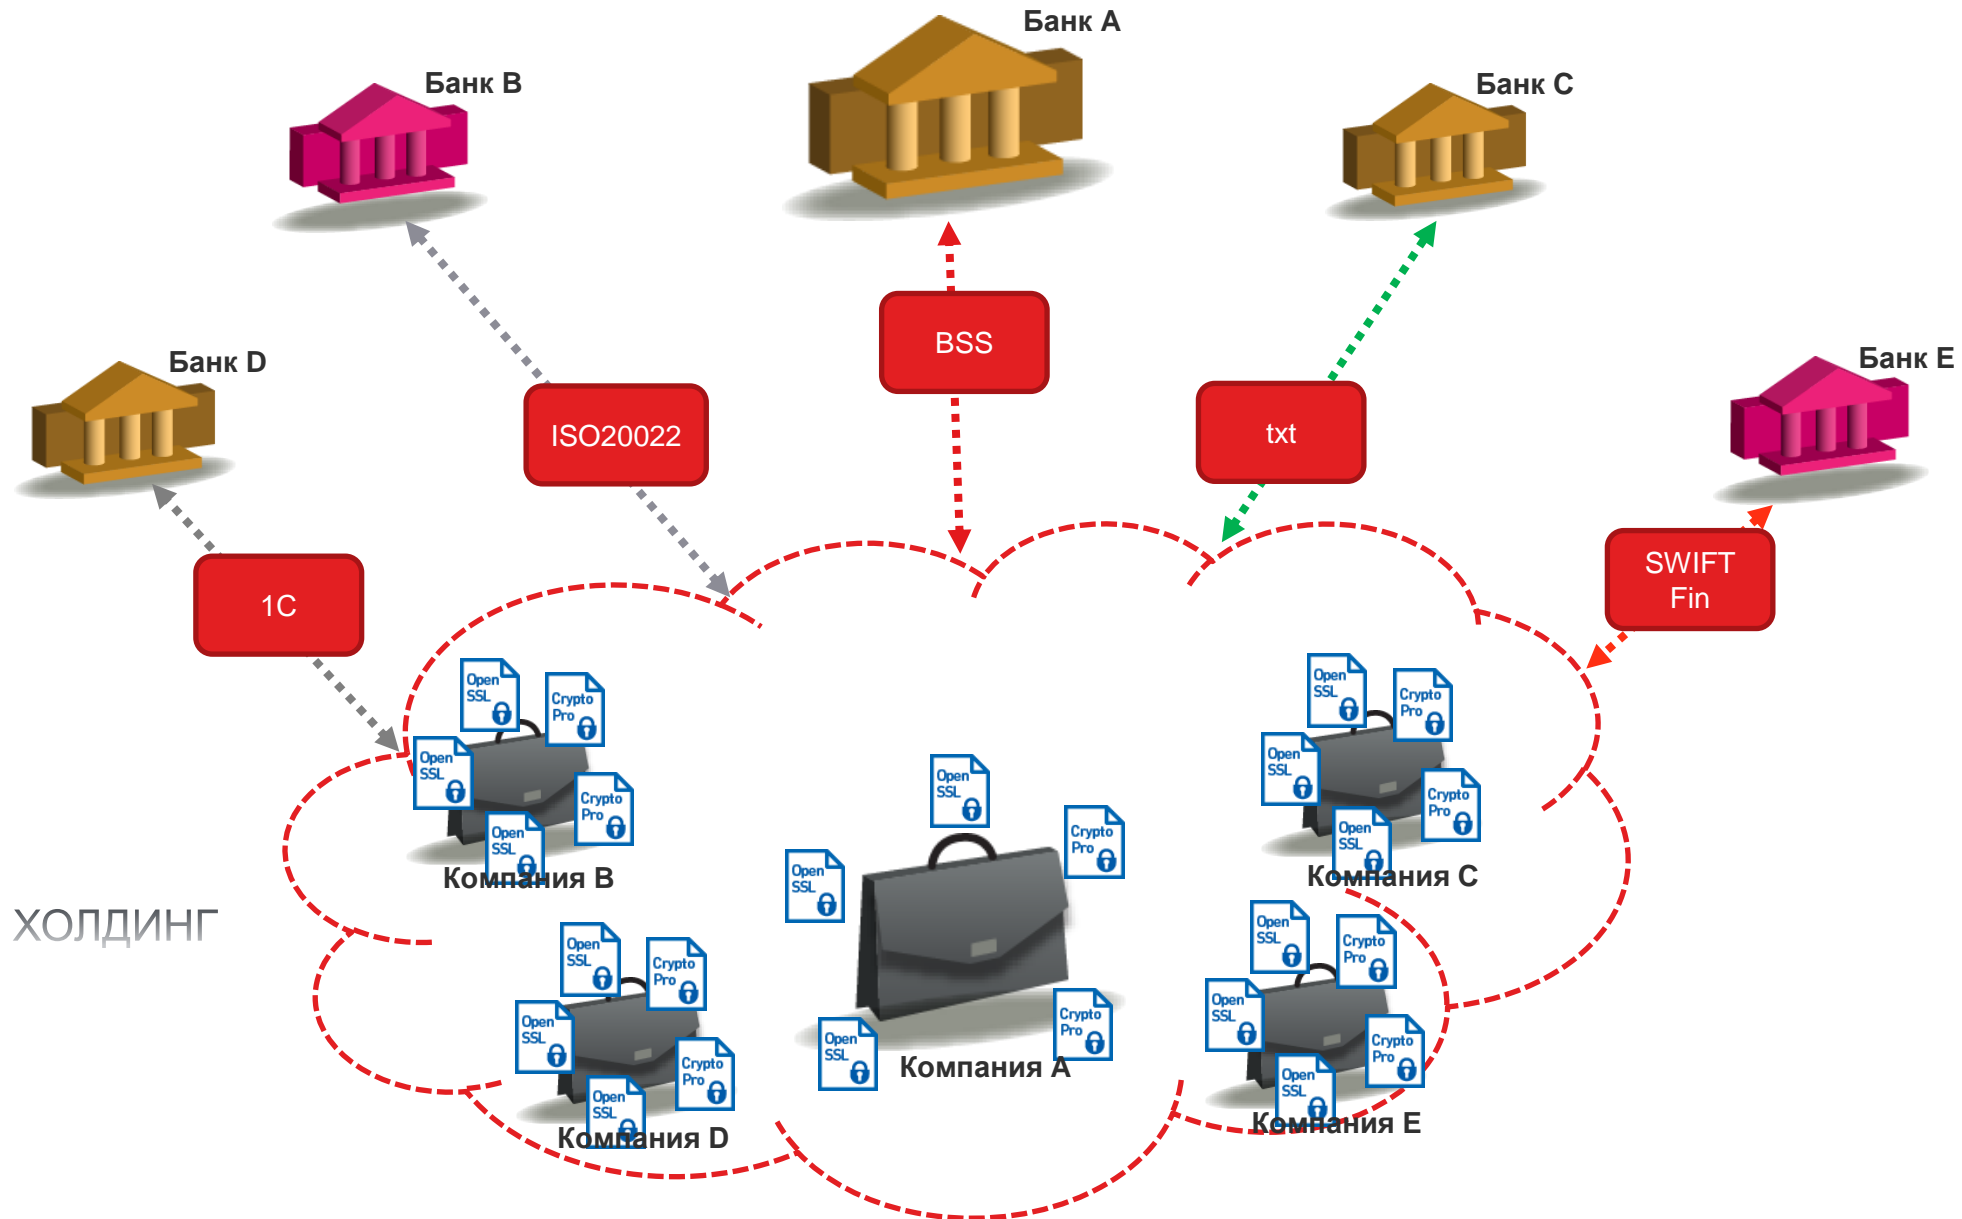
Банк А

Банк B

Банк C

Банк D

Банк E

BSS

ISO20022

txt

1C

SWIFT Fin

Open SSL

Crypto Pro

Open SSL

Crypto Pro

Open SSL

Компания B

Open SSL

Crypto Pro

Open SSL

Crypto Pro

Open SSL

Компания C

Open SSL

Crypto Pro

Open SSL

Crypto Pro

Компания A

ХОЛДИНГ

Open SSL

Crypto Pro

Open SSL

Crypto Pro

Open SSL

Компания D

Open SSL

Crypto Pro

Open SSL

Crypto Pro

Open SSL

Компания E